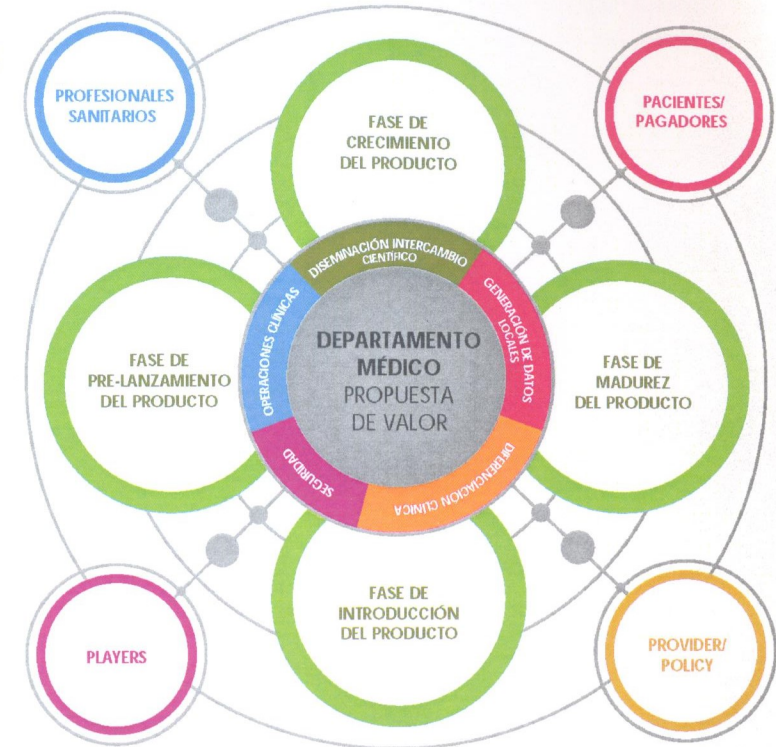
PROFESIONALES SANITARIOS

FASE DE CRECIMIENTO DEL PRODUCTO

PACIENTES/ PAGADORES

DISEMINACIÓN INTERCAMBIO CIENTÍFICO

OPERACIONES CLÍNICAS

GENERACIÓN DE DATOS LOCALES

FASE DE PRE-LANZAMIENTO DEL PRODUCTO

DEPARTAMENTO MÉDICO PROPUESTA DE VALOR

FASE DE MADUREZ DEL PRODUCTO

SEGURIDAD

DIFERENCIACIÓN CLÍNICA

FASE DE INTRODUCCIÓN DEL PRODUCTO

PLAYERS

PROVIDER/ POLICY